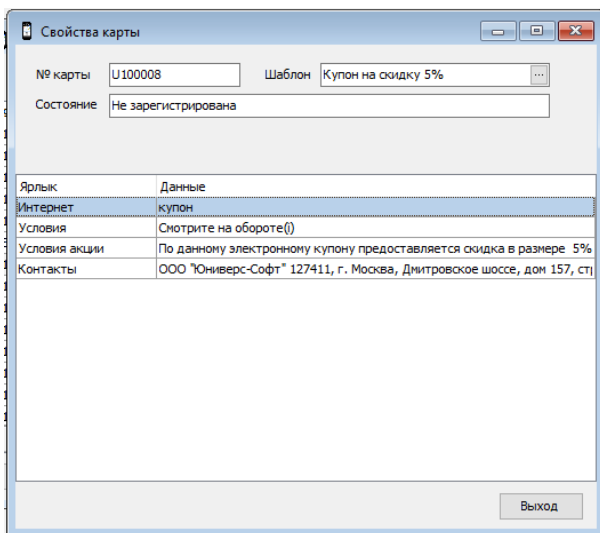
Свойства карты

№ карты U100008
Шаблон Купон на скидку 5% ...
Состояние Не зарегистрирована

| Ярлык | Данные |
|---|---|
| Интернет | купон |
| Условия | Смотрите на обороте(i) |
| Условия акции | По данному электронному купону предоставляется скидка в размере 5% |
| Контакты | ООО "Юниверс-Софт" 127411, г. Москва, Дмитровское шоссе, дом 157, стр |

Выход